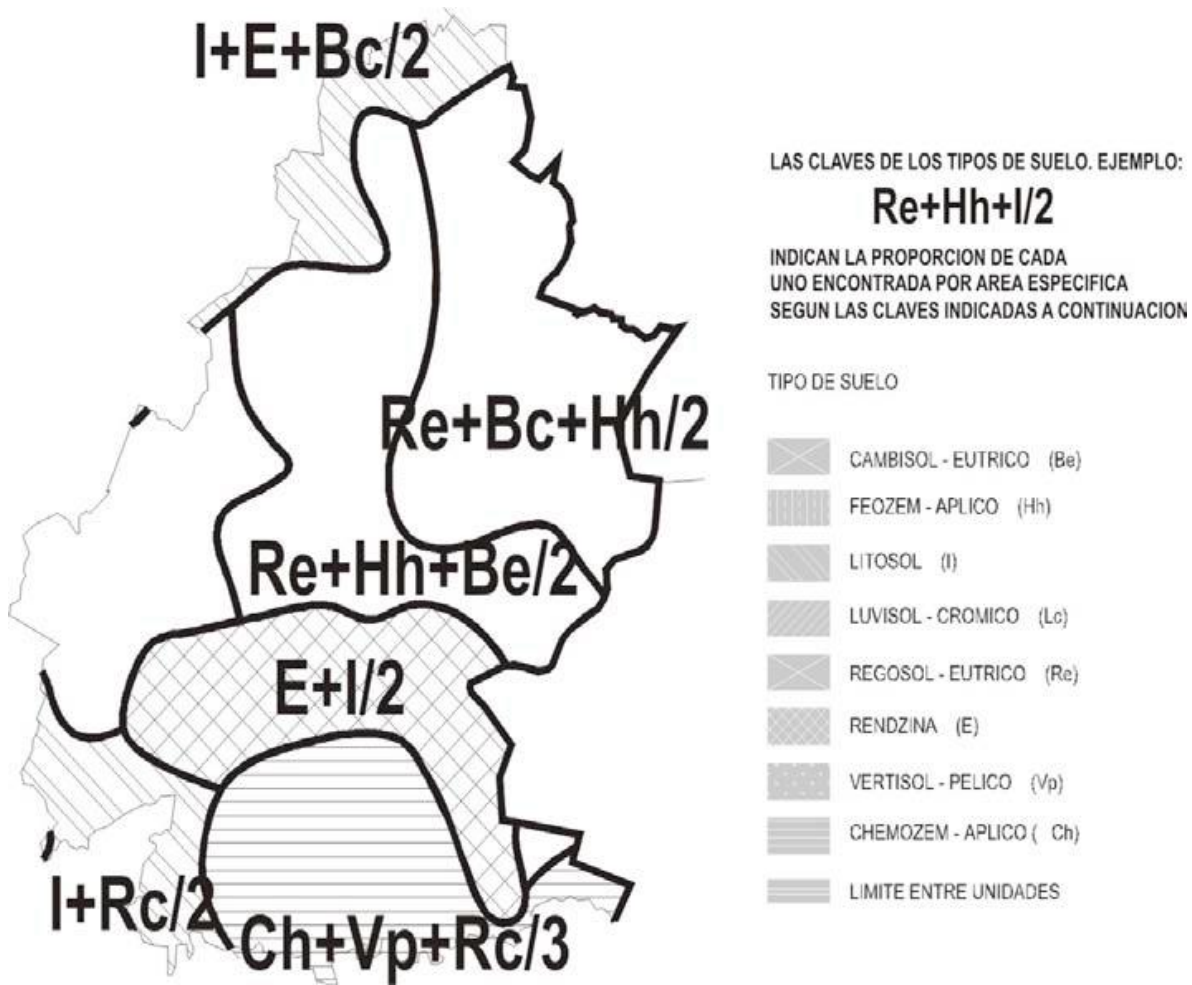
I+E+Bc/2

Re+Bc+Hh/2

Re+Hh+Be/2

E+I/2

I+Rc/2

Ch+Vp+Rc/3

LAS CLAVES DE LOS TIPOS DE SUELO. EJEMPLO:

Re+Hh+I/2

INDICAN LA PROPORCION DE CADA UNO ENCONTRADA POR AREA ESPECIFICA SEGUN LAS CLAVES INDICADAS A CONTINUACION

TIPO DE SUELO

CAMBISOL - EUTRICO (Be)

FEOZEM - APLICO (Hh)

LITOSOL (I)

LUVISOL - CROMICO (Lc)

REGOSOL - EUTRICO (Re)

RENDZINA (E)

VERTISOL - PELICO (Vp)

CHEMOZEM - APLICO ( Ch)

LIMITE ENTRE UNIDADES